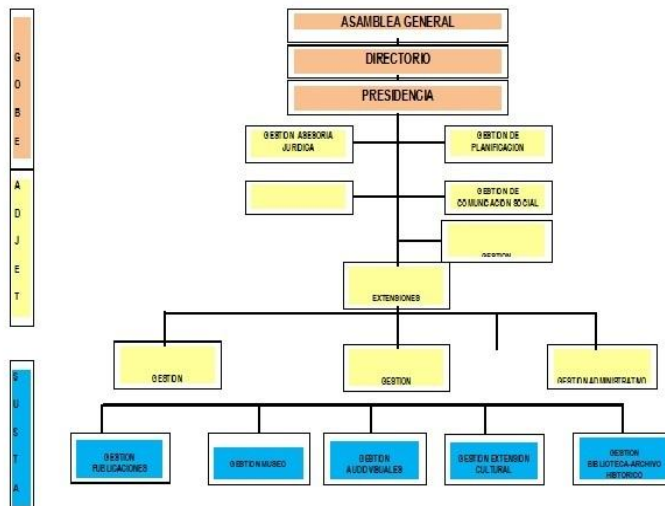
G
O
B
E

A
D
J
E
T

S
U
S
T
A

ASAMBLEA GENERAL

DIRECTORIO

PRESIDENCIA

GESTION ASESORIA JURIDICA

GESTION DE PLANIFICACION

GESTION DE COMUNICACION SOCIAL

GESTION

EXTENSIONES

GESTION

GESTION

GESTION ADMINISTRATIVO

GESTION PUBLICACIONES

GESTION MUSEO

GESTION AUDIOVISUALES

GESTION EXTENSION CULTURAL

GESTION BIBLIOTECA-ARCHIVO HISTORICO